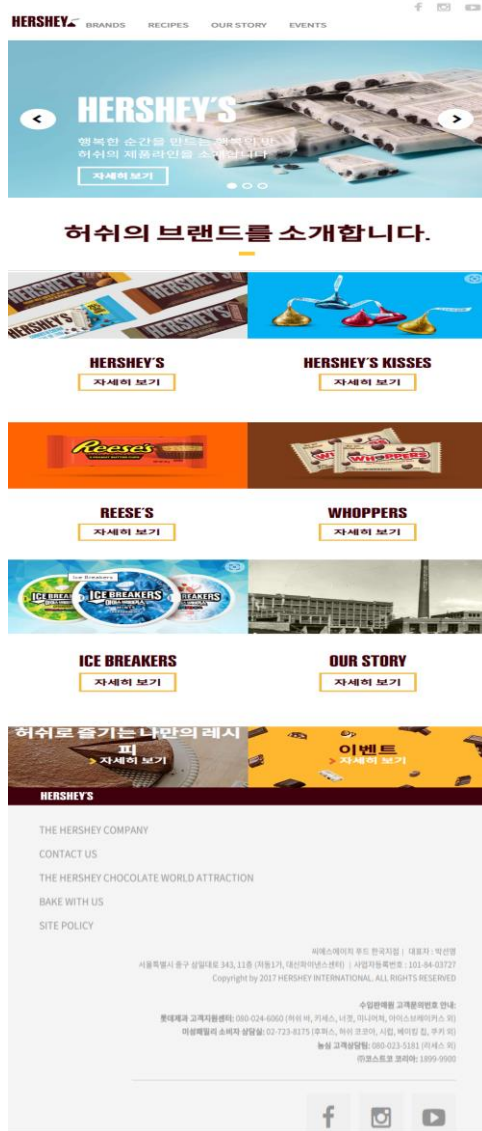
HERSHEY'S BRANDS RECIPES OUR STORY EVENTS

HERSHEY'S
행복한 순간을 만드는 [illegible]
허쉬의 제품라인을 소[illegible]
자세히 보기

허쉬의 브랜드를 소개합니다.

HERSHEY'S
자세히 보기

HERSHEY'S KISSES
자세히 보기

REESE'S
자세히 보기

WHOPPERS
자세히 보기

ICE BREAKERS
자세히 보기

OUR STORY
자세히 보기

허쉬로 즐기는 나만의 레시피
> 자세히 보기

이벤트
> 자세히 보기

HERSHEY'S

THE HERSHEY COMPANY
CONTACT US
THE HERSHEY CHOCOLATE WORLD ATTRACTION
BAKE WITH US
SITE POLICY

허쉬스에이치 후드 한국지점 | 대표자 : 박선영
서울특별시 중구 삼일대로 343, 11층 (저동1가, 대신파이낸스센터) | 사업자등록번호 : 101-84-03727
Copyright by 2017 HERSHEY INTERNATIONAL. ALL RIGHTS RESERVED

수입판매원 고객문의번호 안내:
롯데제과 고객지원센터: 080-024-6060 (허쉬 바, 키세스, 너겟, 미니어처, 아이스브레이커스 외)
미성패밀리 소비자 상담실: 02-723-8175 (후퍼스, 허쉬 코코아, 시럽, 베이킹 칩, 쿠키 외)
농심 고객상담팀: 080-023-5181 (리세스 외)
(주)코스트코 코리아: 1899-9900